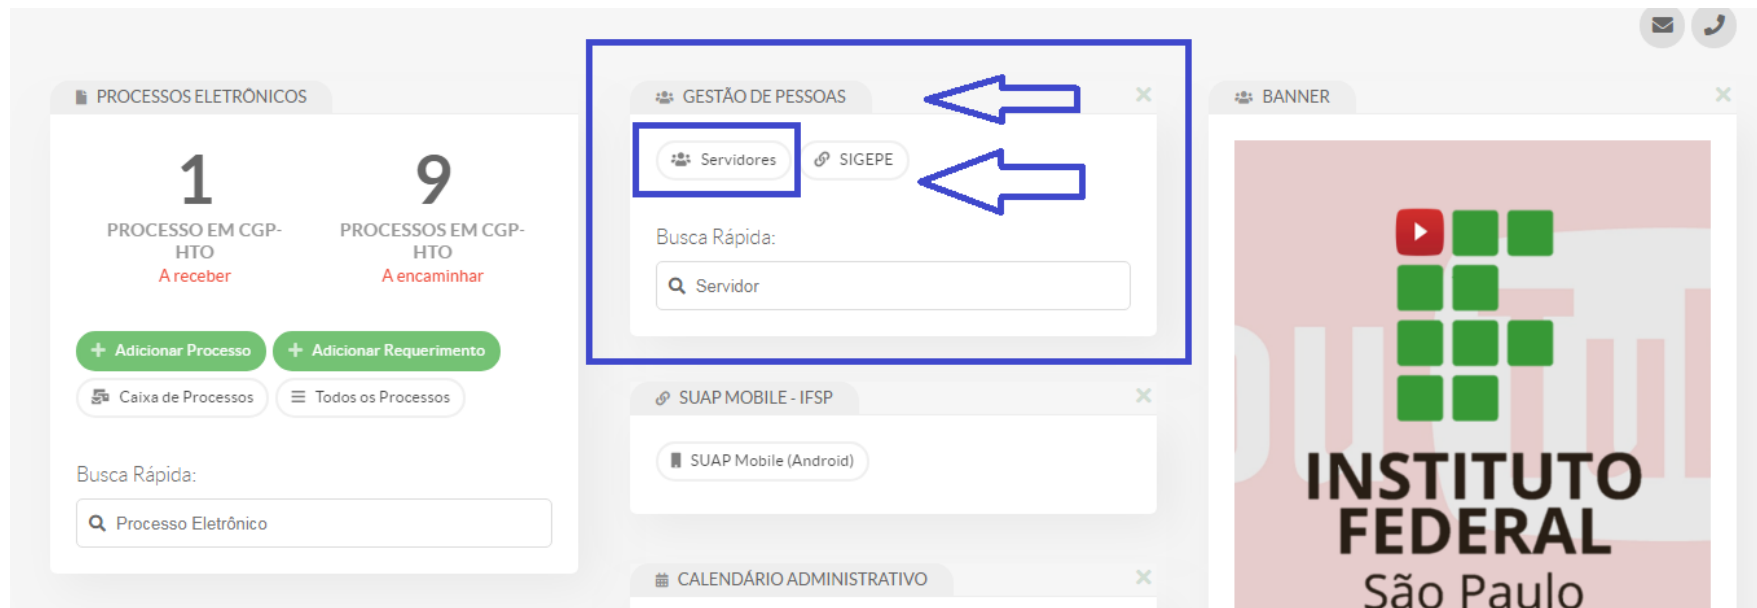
PROCESSOS ELETRÔNICOS

1
PROCESSO EM CGP-HTO
A receber

9
PROCESSOS EM CGP-HTO
A encaminhar

+ Adicionar Processo
+ Adicionar Requerimento
Caixa de Processos
Todos os Processos

Busca Rápida:
Processo Eletrônico

GESTÃO DE PESSOAS
Servidores
SIGEPE

Busca Rápida:
Servidor

SUAP MOBILE - IFSP
SUAP Mobile (Android)

CALENDÁRIO ADMINISTRATIVO

BANNER

INSTITUTO FEDERAL
São Paulo